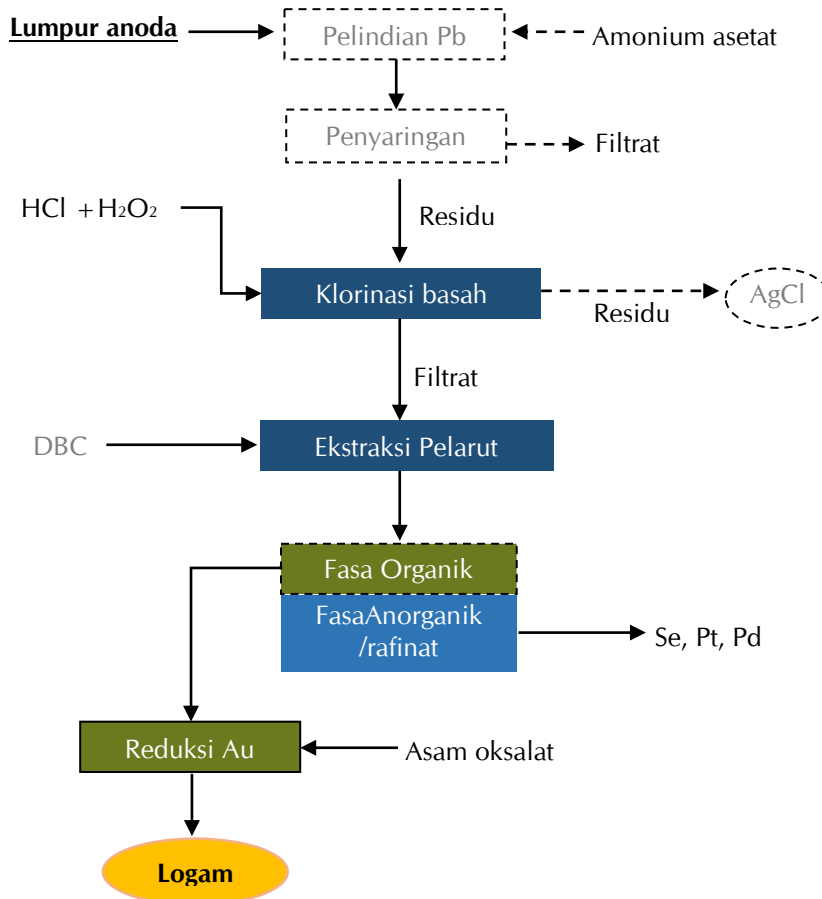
Lumpur anoda

Pelindian Pb

Amonium asetat

Penyaringan

Filtrat

HCl + $H_2O_2$

Residu

Klorinasi basah

Residu

AgCl

Filtrat

DBC

Ekstraksi Pelarut

Fasa Organik

FasaAnorganik /rafinat

Se, Pt, Pd

Reduksi Au

Asam oksalat

Logam